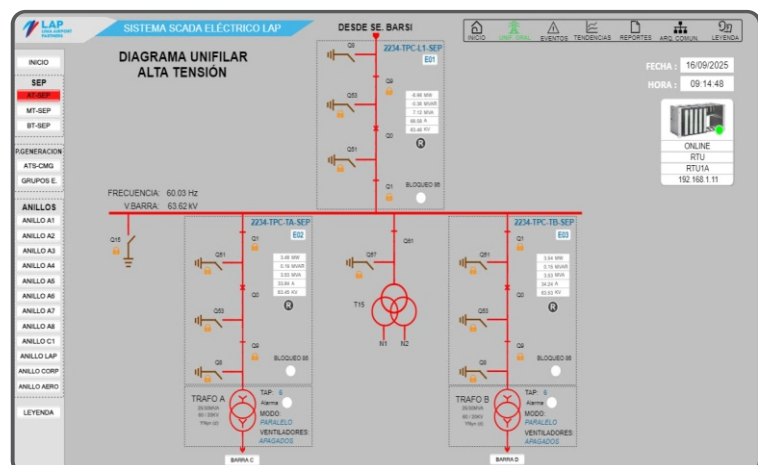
LAP LIMA AIRPORT PARTNERS

SISTEMA SCADA ELÉCTRICO LAP

DESDE SE. BARSI

INICIO UNIFILAR EVENTOS TENDENCIAS REPORTES ARQ. COMUN LEYENDA

INICIO

SEP

AT-SEP

MT-SEP

BT-SEP

P.GENERACION

ATS-CMG

GRUPOS E.

ANILLOS

ANILLO A1

ANILLO A2

ANILLO A3

ANILLO A4

ANILLO A5

ANILLO A6

ANILLO A7

ANILLO A8

ANILLO C1

ANILLO LAP

ANILLO CORP

ANILLO AERO

LEYENDA

DIAGRAMA UNIFILAR
ALTA TENSIÓN

2234-TPC-L1-SEP

E01

Q8

Q9

Q53

Q0

Q51

Q1

6.86 MW
0.38 MVAR
7.12 MVA
66.55 A
63.46 KV

R

BLOQUEO 86

FECHA : 16/09/2025

HORA : 09:14:48

ONLINE
RTU
RTU1A
192.168.1.11

FRECUENCIA: 60.03 Hz

V.BARRA: 63.62 kV

Q15

2234-TPC-TA-SEP

E02

Q1

Q51

Q0

Q53

Q9

Q8

3.46 MW
0.18 MVAR
3.53 MVA
33.84 A
63.46 KV

R

BLOQUEO 86

Q81

Q87

T15

N1 N2

2234-TPC-TB-SEP

E03

Q1

Q51

Q0

Q53

Q9

Q8

3.64 MW
0.15 MVAR
3.63 MVA
34.24 A
63.93 KV

R

BLOQUEO 86

TRAFO A

TAP: 6
Alarma
MODO:
PARALELO
VENTILADORES
APAGADOS

TRAFO B

TAP: 6
Alarma
MODO:
PARALELO
VENTILADORES
APAGADOS

BARRA C

BARRA D